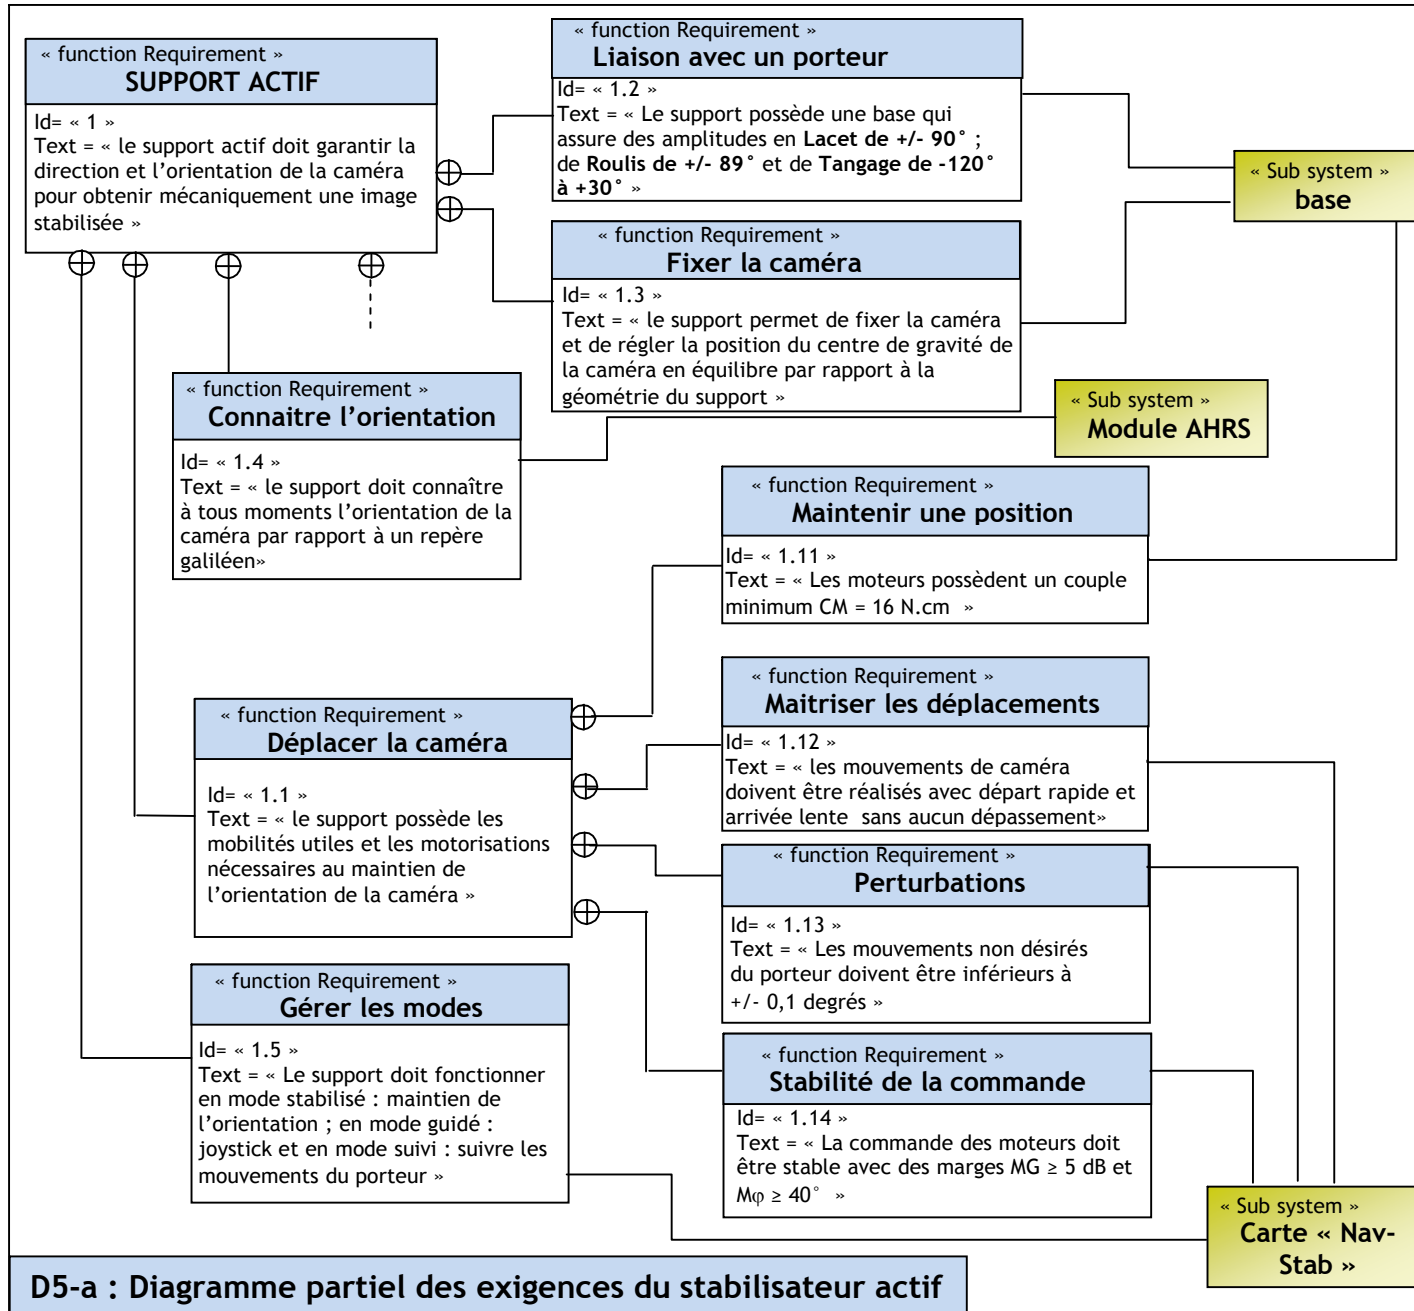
« function Requirement »
SUPPORT ACTIF
Id= « 1 »
Text = « le support actif doit garantir la direction et l'orientation de la caméra pour obtenir mécaniquement une image stabilisée »

« function Requirement »
Liaison avec un porteur
Id= « 1.2 »
Text = « Le support possède une base qui assure des amplitudes en Lacet de +/- 90° ; de Roulis de +/- 89° et de Tangage de -120° à +30° »

« Sub system »
base

« function Requirement »
Fixer la caméra
Id= « 1.3 »
Text = « le support permet de fixer la caméra et de régler la position du centre de gravité de la caméra en équilibre par rapport à la géométrie du support »

« Sub system »
Module AHRS

« function Requirement »
Connaitre l'orientation
Id= « 1.4 »
Text = « le support doit connaître à tous moments l'orientation de la caméra par rapport à un repère galiléen»

« function Requirement »
Maintenir une position
Id= « 1.11 »
Text = « Les moteurs possèdent un couple minimum CM = 16 N.cm »

« function Requirement »
Maitriser les déplacements
Id= « 1.12 »
Text = « les mouvements de caméra doivent être réalisés avec départ rapide et arrivée lente sans aucun dépassement»

« function Requirement »
Déplacer la caméra
Id= « 1.1 »
Text = « le support possède les mobilités utiles et les motorisations nécessaires au maintien de l'orientation de la caméra »

« function Requirement »
Perturbations
Id= « 1.13 »
Text = « Les mouvements non désirés du porteur doivent être inférieurs à +/- 0,1 degrés »

« function Requirement »
Gérer les modes
Id= « 1.5 »
Text = « Le support doit fonctionner en mode stabilisé : maintien de l'orientation ; en mode guidé : joystick et en mode suivi : suivre les mouvements du porteur »

« function Requirement »
Stabilité de la commande
Id= « 1.14 »
Text = « La commande des moteurs doit être stable avec des marges MG ≥ 5 dB et M$\varphi$ ≥ 40° »

« Sub system »
Carte « Nav-Stab »

D5-a : Diagramme partiel des exigences du stabilisateur actif